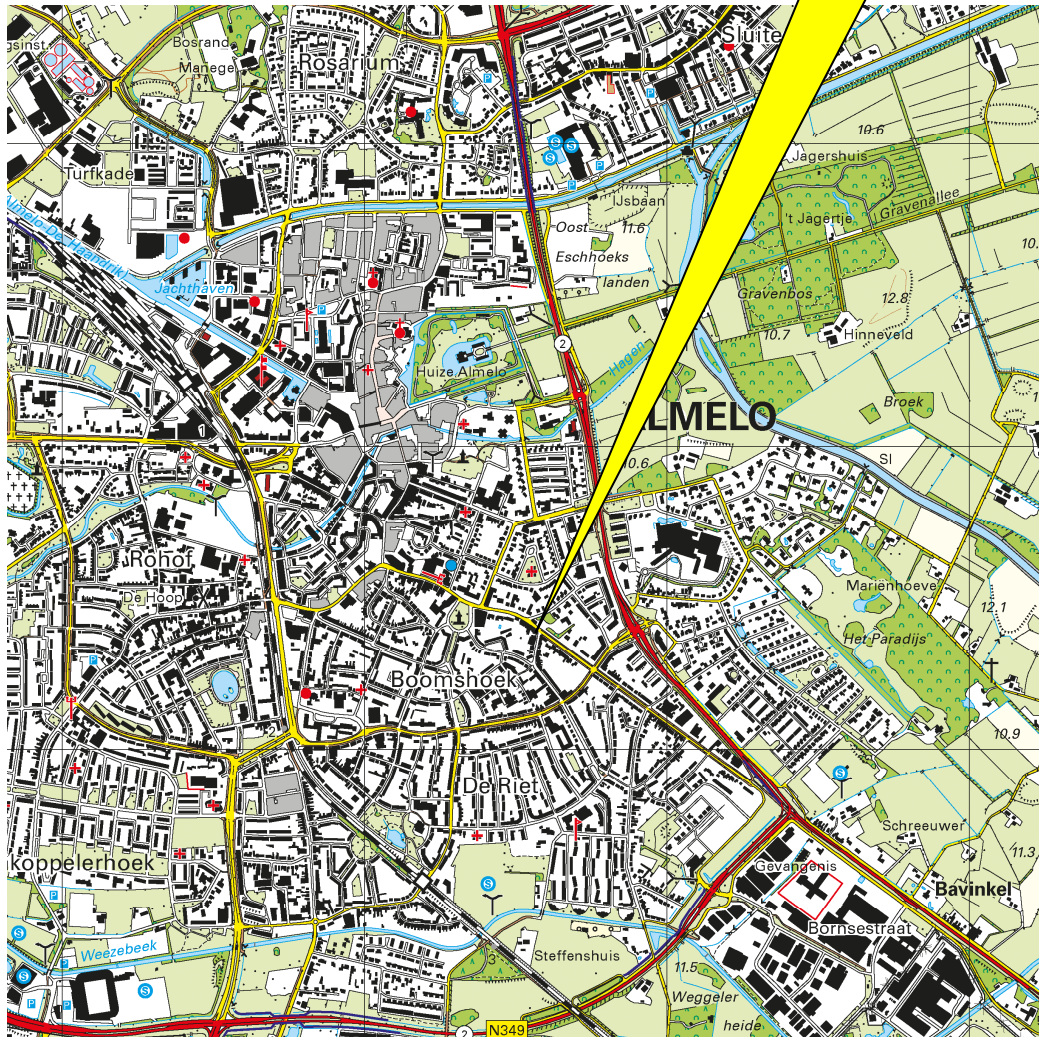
gsinst.
Bosrand
Manege
Rosarium
Sluite
10.6
Turfkade
Jagershuis
IJsbaan
Oost
11.6
't Jagertje
Gravenallee
Almelo-De Haandrik
Eschhoeks
landen
10.
Jachthaven
Gravenbos
12.8
10.7
Hinneveld
2
Huize Almelo
Hagen
Broek
ALMELO
10.6
Sl
Rohof
Marienhoeve
De Hoop
12.1
Het Paradijs
Boomshoek
2
10.9
De Riet
Schreeuwer
11.3
koppelerhoek
Gevangenis
Bavinkel
Bornsestraat
Weezebeek
3
Steffenshuis
11.5
Weggeler
heide
2
N349